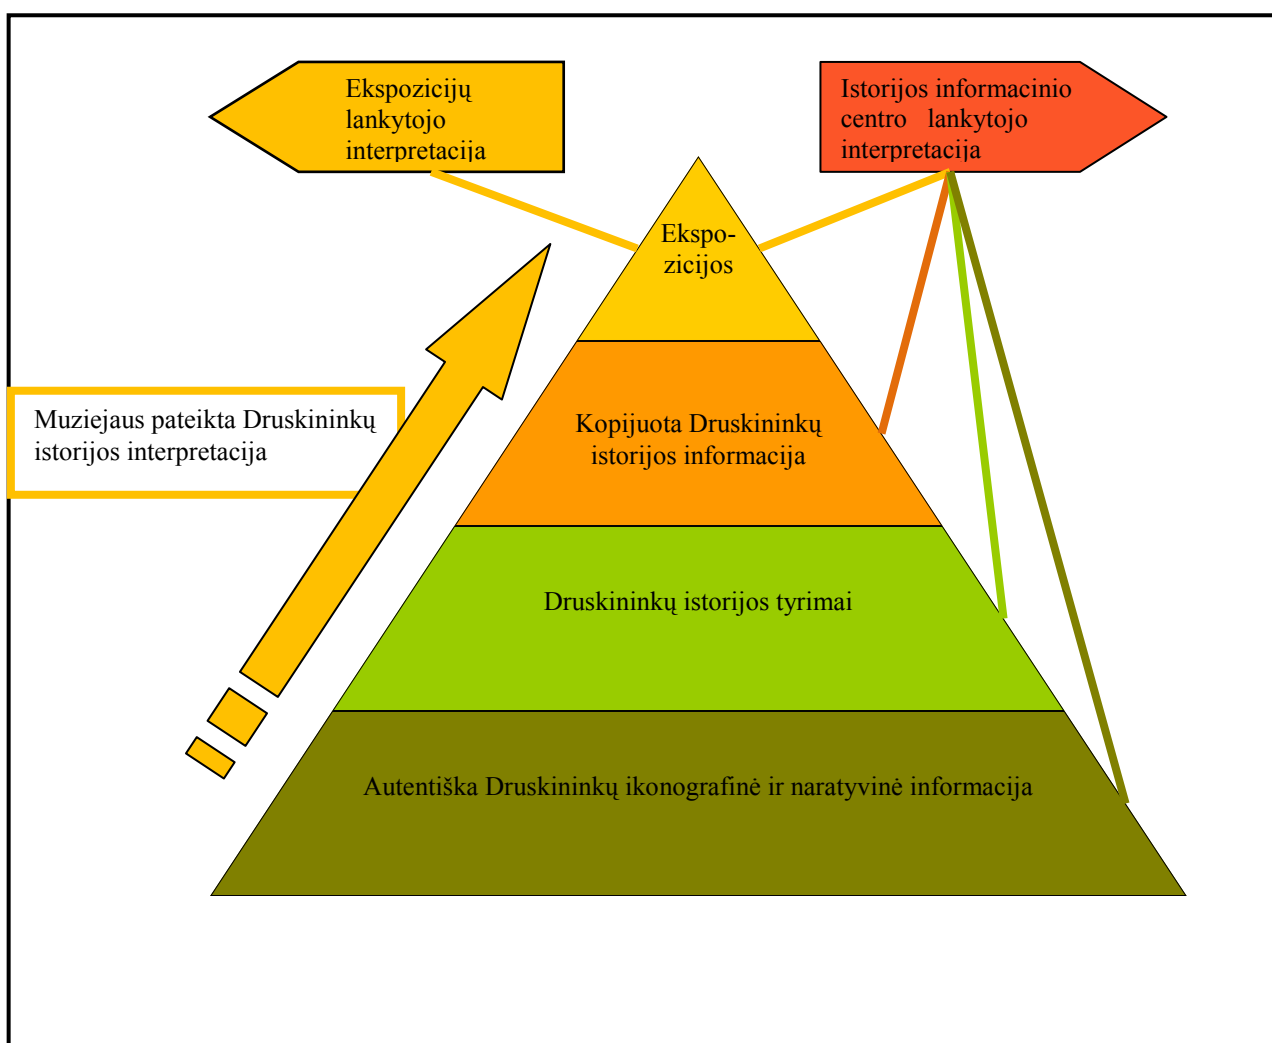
Ekspozicijų lankytojo interpretacija

Istorijos informacinio centro lankytojo interpretacija

Ekspo-zicijos

Muziejaus pateikta Druskininkų istorijos interpretacija

Kopijuota Druskininkų istorijos informacija

Druskininkų istorijos tyrimai

Autentiška Druskininkų ikonografinė ir naratyvinė informacija